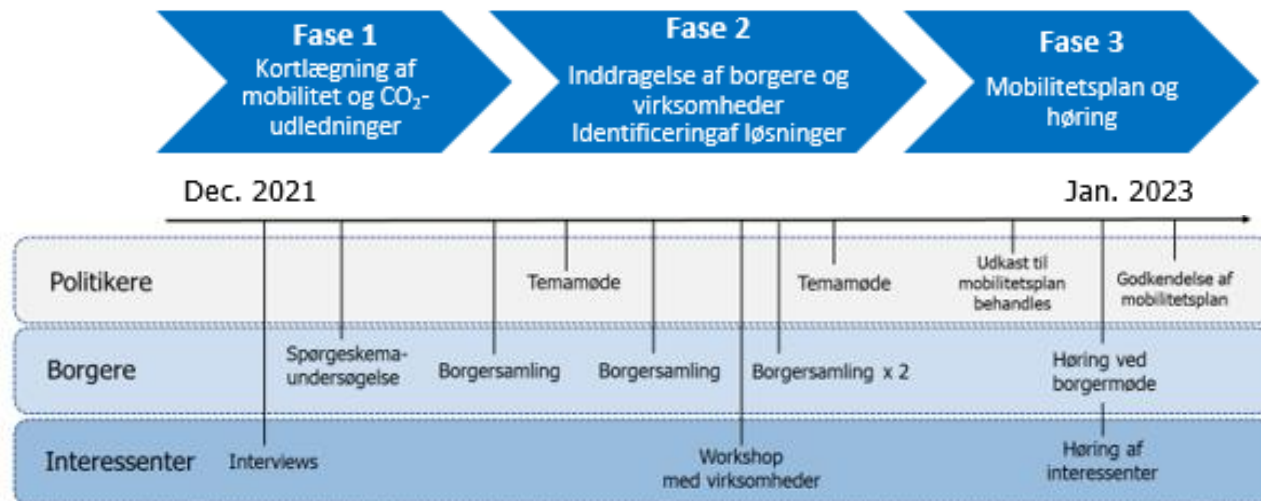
Fase 1
Kortlægning af mobilitet og $CO_2$-udledninger

Fase 2
Inddragelse af borgere og virksomheder
Identificeringaf løsninger

Fase 3
Mobilitetsplan og høring

Dec. 2021

Jan. 2023

Politikere
Temamøde
Temamøde
Udkast til mobilitetsplan behandles
Godkendelse af mobilitetsplan

Borgere
Spørgeskema-undersøgelse
Borgersamling
Borgersamling
Borgersamling x 2
Høring ved borgermøde

Interessenter
Interviews
Workshop med virksomheder
Høring af interessenter